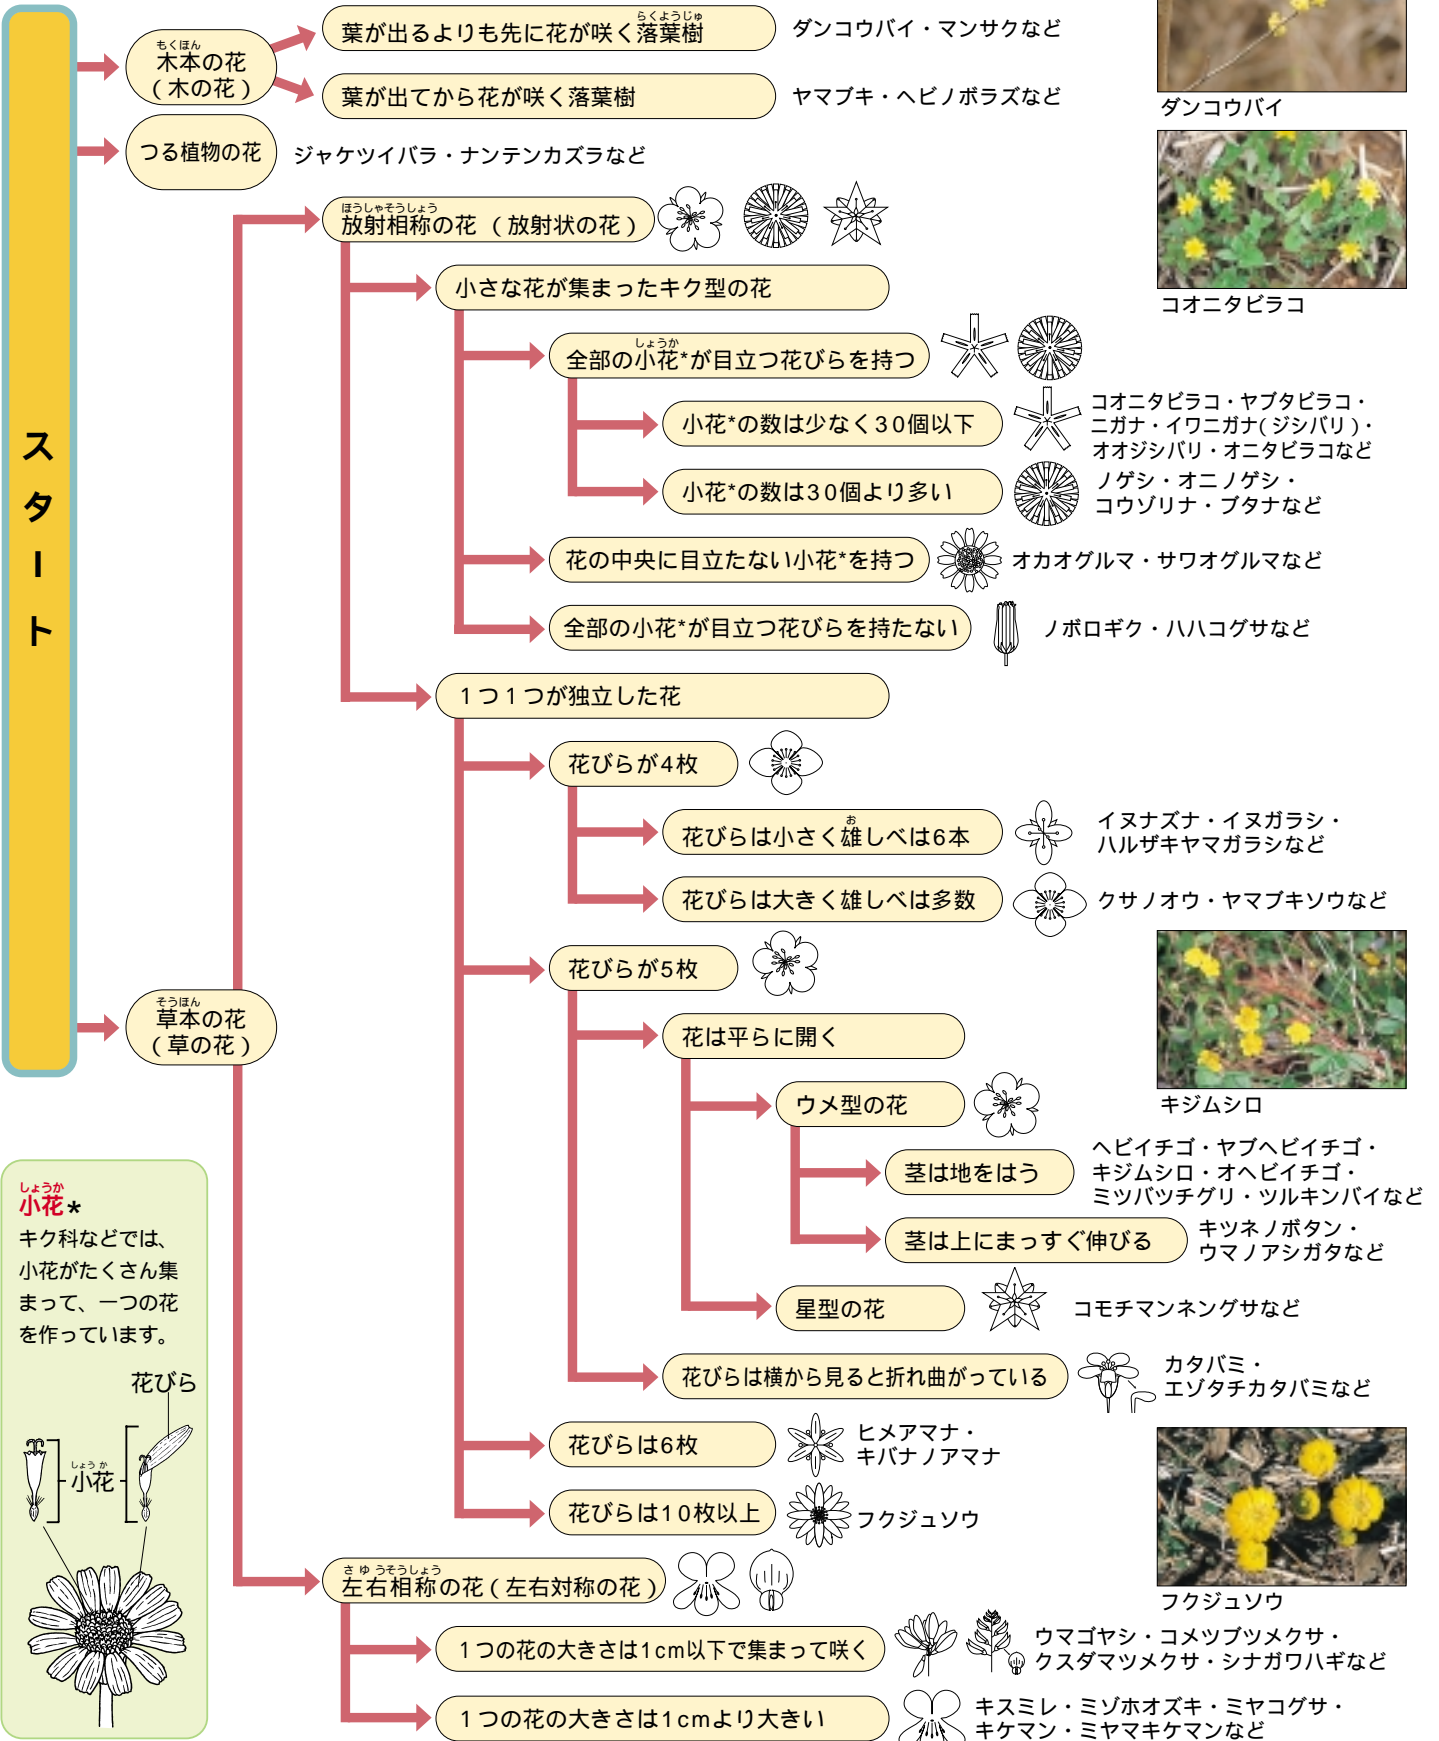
スタート

もくほん
木本の花
(木の花)

らくようじゅ
葉が出るよりも先に花が咲く落葉樹
ダンコウバイ・マンサクなど

葉が出てから花が咲く落葉樹
ヤマブキ・ヘビノボラズなど

ダンコウバイ

つる植物の花
ジャケツイバラ・ナンテンカズラなど

ほうしゃそうしょう
放射相称の花 (放射状の花)

コオニタビラコ

小さな花が集まったキク型の花

しょうか
全部の小花*が目立つ花びらを持つ

小花*の数は少なく30個以下
コオニタビラコ・ヤブタビラコ・ニガナ・イワニガナ(ジシバリ)・オオジシバリ・オニタビラコなど

小花*の数は30個より多い
ノゲシ・オニノゲシ・コウゾリナ・ブタナなど

花の中央に目立たない小花*を持つ
オカオグルマ・サワオグルマなど

全部の小花*が目立つ花びらを持たない
ノボロギク・ハハコグサなど

1つ1つが独立した花

花びらが4枚

お
花びらは小さく雄しべは6本
イヌナズナ・イヌガラシ・ハルザキヤマガラシなど

花びらは大きく雄しべは多数
クサノオウ・ヤマブキソウなど

花びらが5枚

キジムシロ

花は平らに開く

ウメ型の花

茎は地をはう
ヘビイチゴ・ヤブヘビイチゴ・キジムシロ・オヘビイチゴ・ミツバツチグリ・ツルキンバイなど

茎は上にまっすぐ伸びる
キツネノボタン・ウマノアシガタなど

星型の花
コモチマンネングサなど

花びらは横から見ると折れ曲がっている
カタバミ・エゾタチカタバミなど

花びらは6枚
ヒメアマナ・キバナノアマナ

花びらは10枚以上
フクジュソウ

フクジュソウ

そうほん
草本の花
(草の花)

さゆうそうしょう
左右相称の花(左右対称の花)

1つの花の大きさは1cm以下で集まって咲く
ウマゴヤシ・コメツブツメクサ・クスダマツメクサ・シナガワハギなど

1つの花の大きさは1cmより大きい
キスミレ・ミゾホオズキ・ミヤコグサ・キケマン・ミヤマキケマンなど

しょうか
小花*
キク科などでは、小花がたくさん集まって、一つの花を作っています。

花びら

しょうか
小花